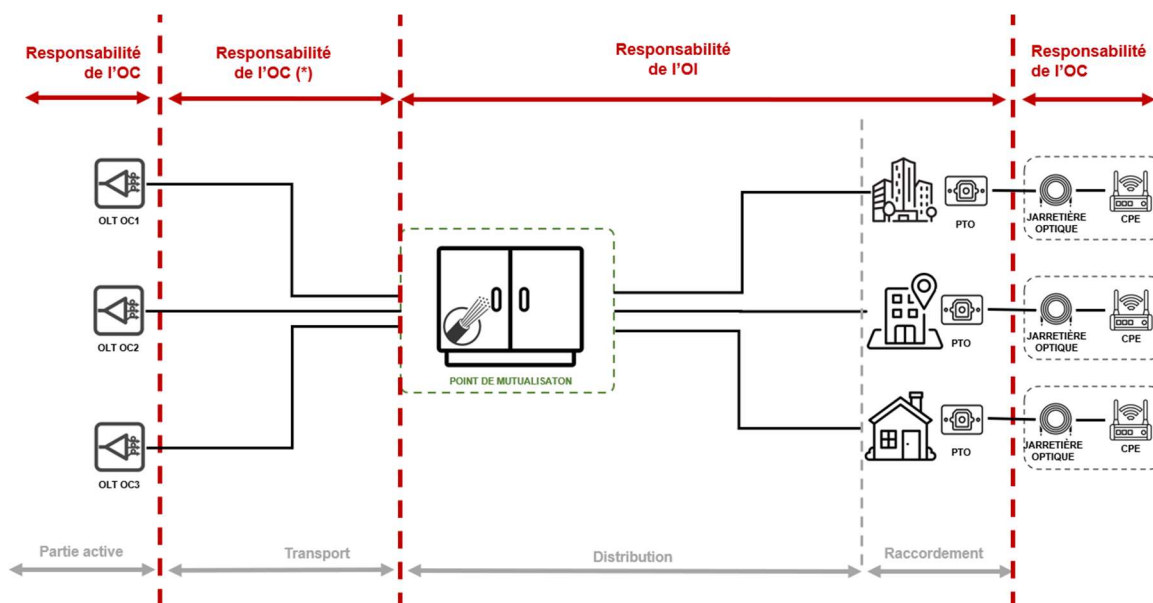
Responsabilité de l'OC

Responsabilité de l'OC (*)

Responsabilité de l'OI

Responsabilité de l'OC

OLT OC1

OLT OC2

OLT OC3

POINT DE MUTUALISATON

PTO

PTO

PTO

JARRETIÈRE OPTIQUE

CPE

JARRETIÈRE OPTIQUE

CPE

JARRETIÈRE OPTIQUE

CPE

Partie active

Transport

Distribution

Raccordement